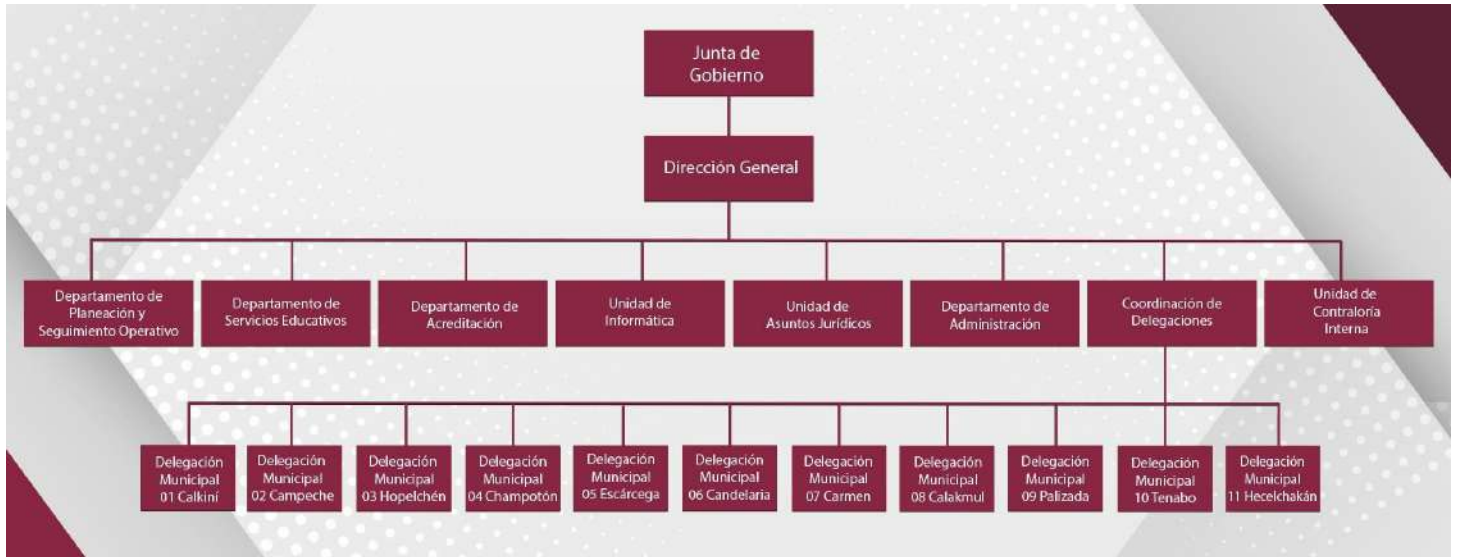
Junta de Gobierno

Dirección General

Departamento de Planeación y Seguimiento Operativo

Departamento de Servicios Educativos

Departamento de Acreditación

Unidad de Informática

Unidad de Asuntos Jurídicos

Departamento de Administración

Coordinación de Delegaciones

Unidad de Contraloría Interna

Delegación Municipal 01 Calkiní

Delegación Municipal 02 Campeche

Delegación Municipal 03 Hopelchén

Delegación Municipal 04 Champotón

Delegación Municipal 05 Escárcega

Delegación Municipal 06 Candelaria

Delegación Municipal 07 Carmen

Delegación Municipal 08 Calakmul

Delegación Municipal 09 Palizada

Delegación Municipal 10 Tenabo

Delegación Municipal 11 Hecelchakán